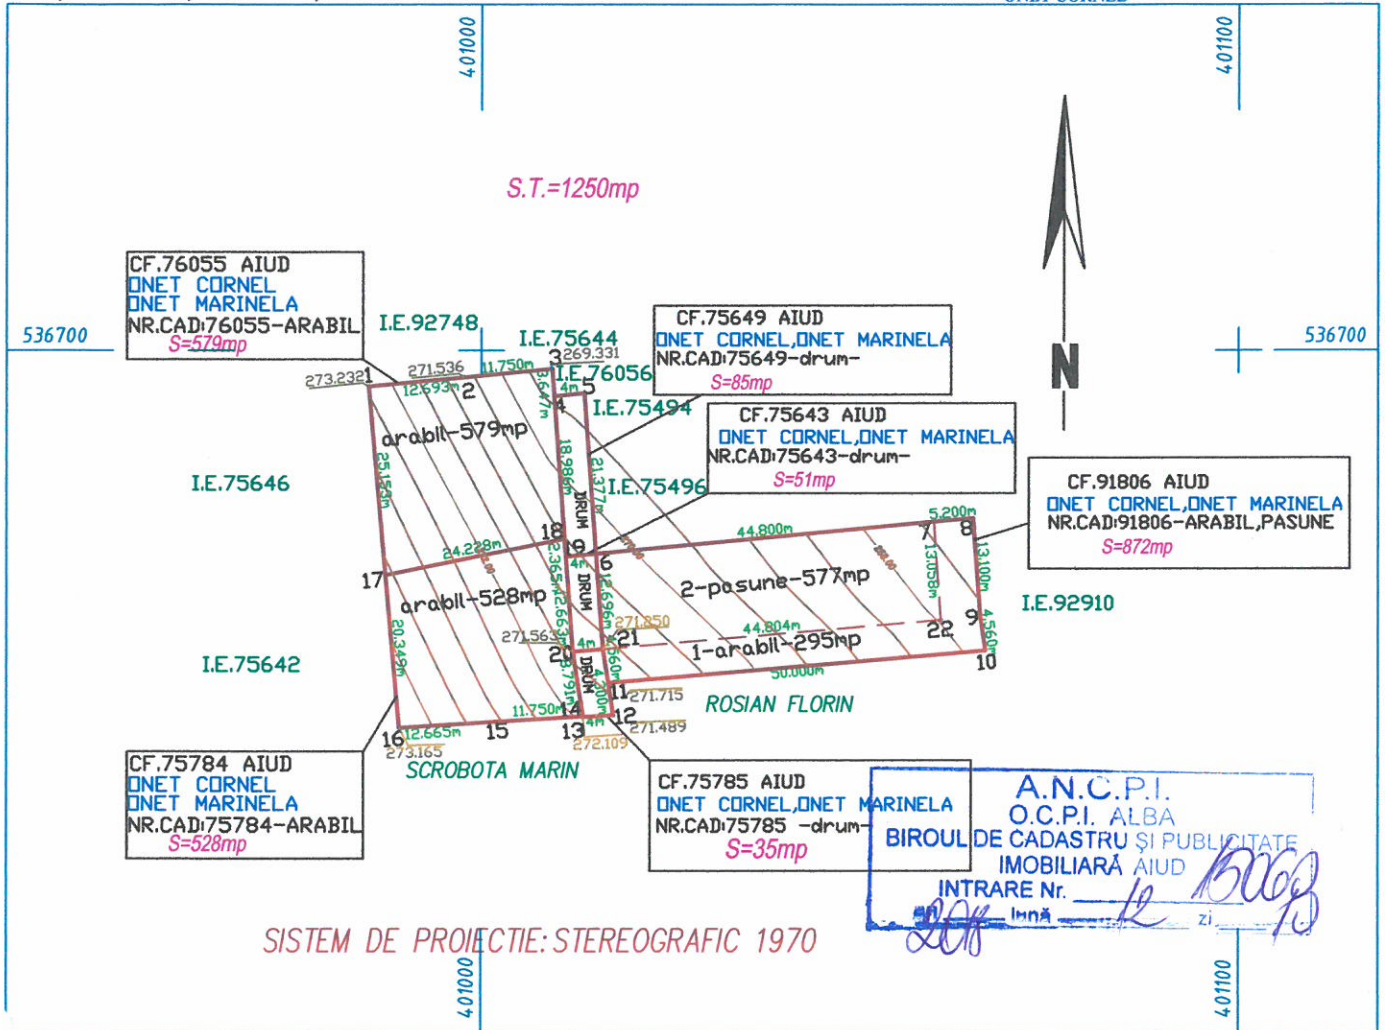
401000

401100

S.T.=1250mp

CF.76055 AIUD
ONET CORNEL
ONET MARINELA
NR.CAD:76055-ARABIL
S=579mp

I.E.92748

I.E.75644

CF.75649 AIUD
ONET CORNEL,ONET MARINELA
NR.CAD:75649-drum-
S=85mp

536700

536700

N

273.232 1
271.536
12.693m 2
11.750m
3 269.331
I.E.76056
4m 5
4
I.E.75494

CF.75643 AIUD
ONET CORNEL,ONET MARINELA
NR.CAD:75643-drum-
S=51mp

arabil-579mp
25.153m
18.986m
21.377m
DRUM
I.E.75496

I.E.75646

CF.91806 AIUD
ONET CORNEL,ONET MARINELA
NR.CAD:91806-ARABIL,PASUNE
S=872mp

18
24.228m
19
44.800m
5.200m
7 8
17
6
2-pasune-577mp
13.058m
13.100m
arabil-528mp
DRUM
I.E.92910
271.850
44.804m
9
4.560m
271.563
21
1-arabil-295mp
22
20
10
50.000m
I.E.75642
20.349m
DRUM
11 271.715
ROSIAN FLORIN
11.750m 14
12
271.489
16 12.665m 15
13
4m
273.165
272.109

CF.75784 AIUD
ONET CORNEL
ONET MARINELA
NR.CAD:75784-ARABIL
S=528mp

SCROBOTA MARIN

CF.75785 AIUD
ONET CORNEL,ONET MARINELA
NR.CAD:75785 -drum-
S=35mp

A.N.C.P.I.
O.C.P.I. ALBA
BIROUL DE CADASTRU ŞI PUBLICITATE
IMOBILIARĂ AIUD
INTRARE Nr. 15069
2011 luna 12 zi 10

SISTEM DE PROIECTIE: STEREOGRAFIC 1970

401000

401100